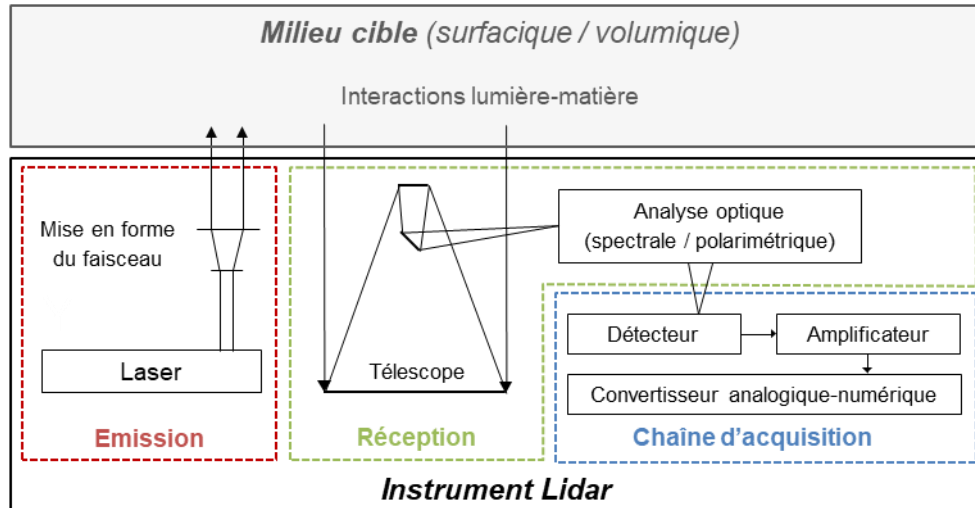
Milieu cible (surfacique / volumique)

Interactions lumière-matière

Mise en forme du faisceau

Laser

Emission

Télescope

Réception

Analyse optique (spectrale / polarimétrique)

Détecteur

Amplificateur

Convertisseur analogique-numérique

Chaîne d'acquisition

Instrument Lidar